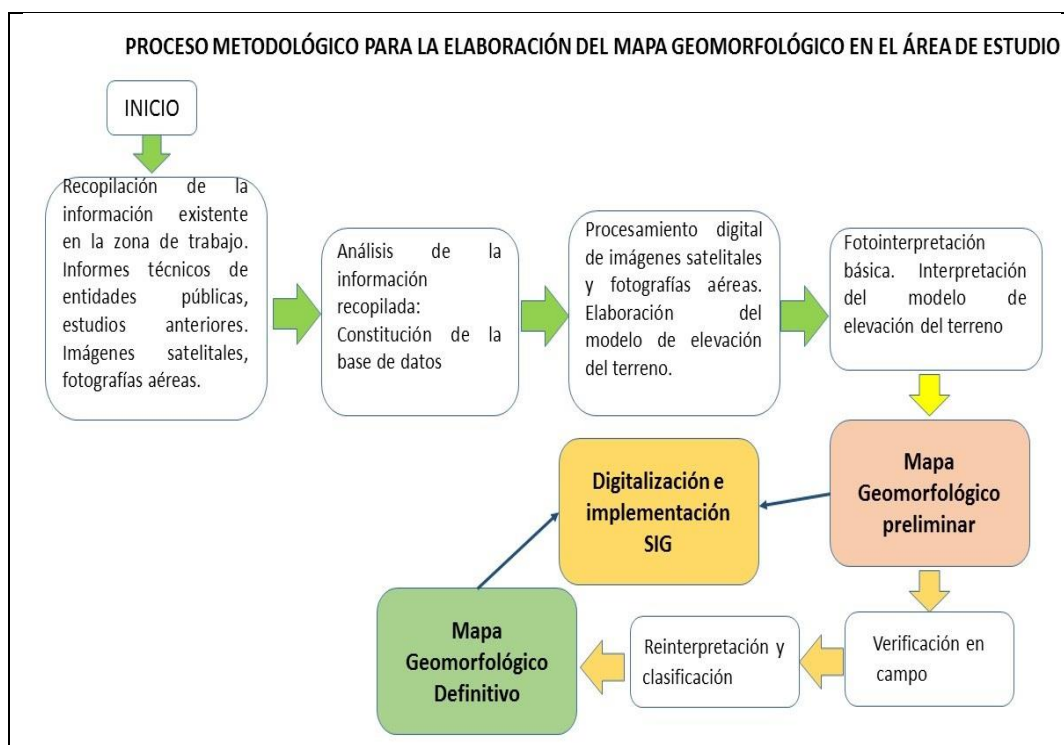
PROCESO METODOLÓGICO PARA LA ELABORACIÓN DEL MAPA GEOMORFOLÓGICO EN EL ÁREA DE ESTUDIO

INICIO

Recopilación de la información existente en la zona de trabajo. Informes técnicos de entidades públicas, estudios anteriores. Imágenes satelitales, fotografías aéreas.

Análisis de la información recopilada: Constitución de la base de datos

Procesamiento digital de imágenes satelitales y fotografías aéreas. Elaboración del modelo de elevación del terreno.

Fotointerpretación básica. Interpretación del modelo de elevación del terreno

Mapa Geomorfológico preliminar

Digitalización e implementación SIG

Verificación en campo

Reinterpretación y clasificación

Mapa Geomorfológico Definitivo